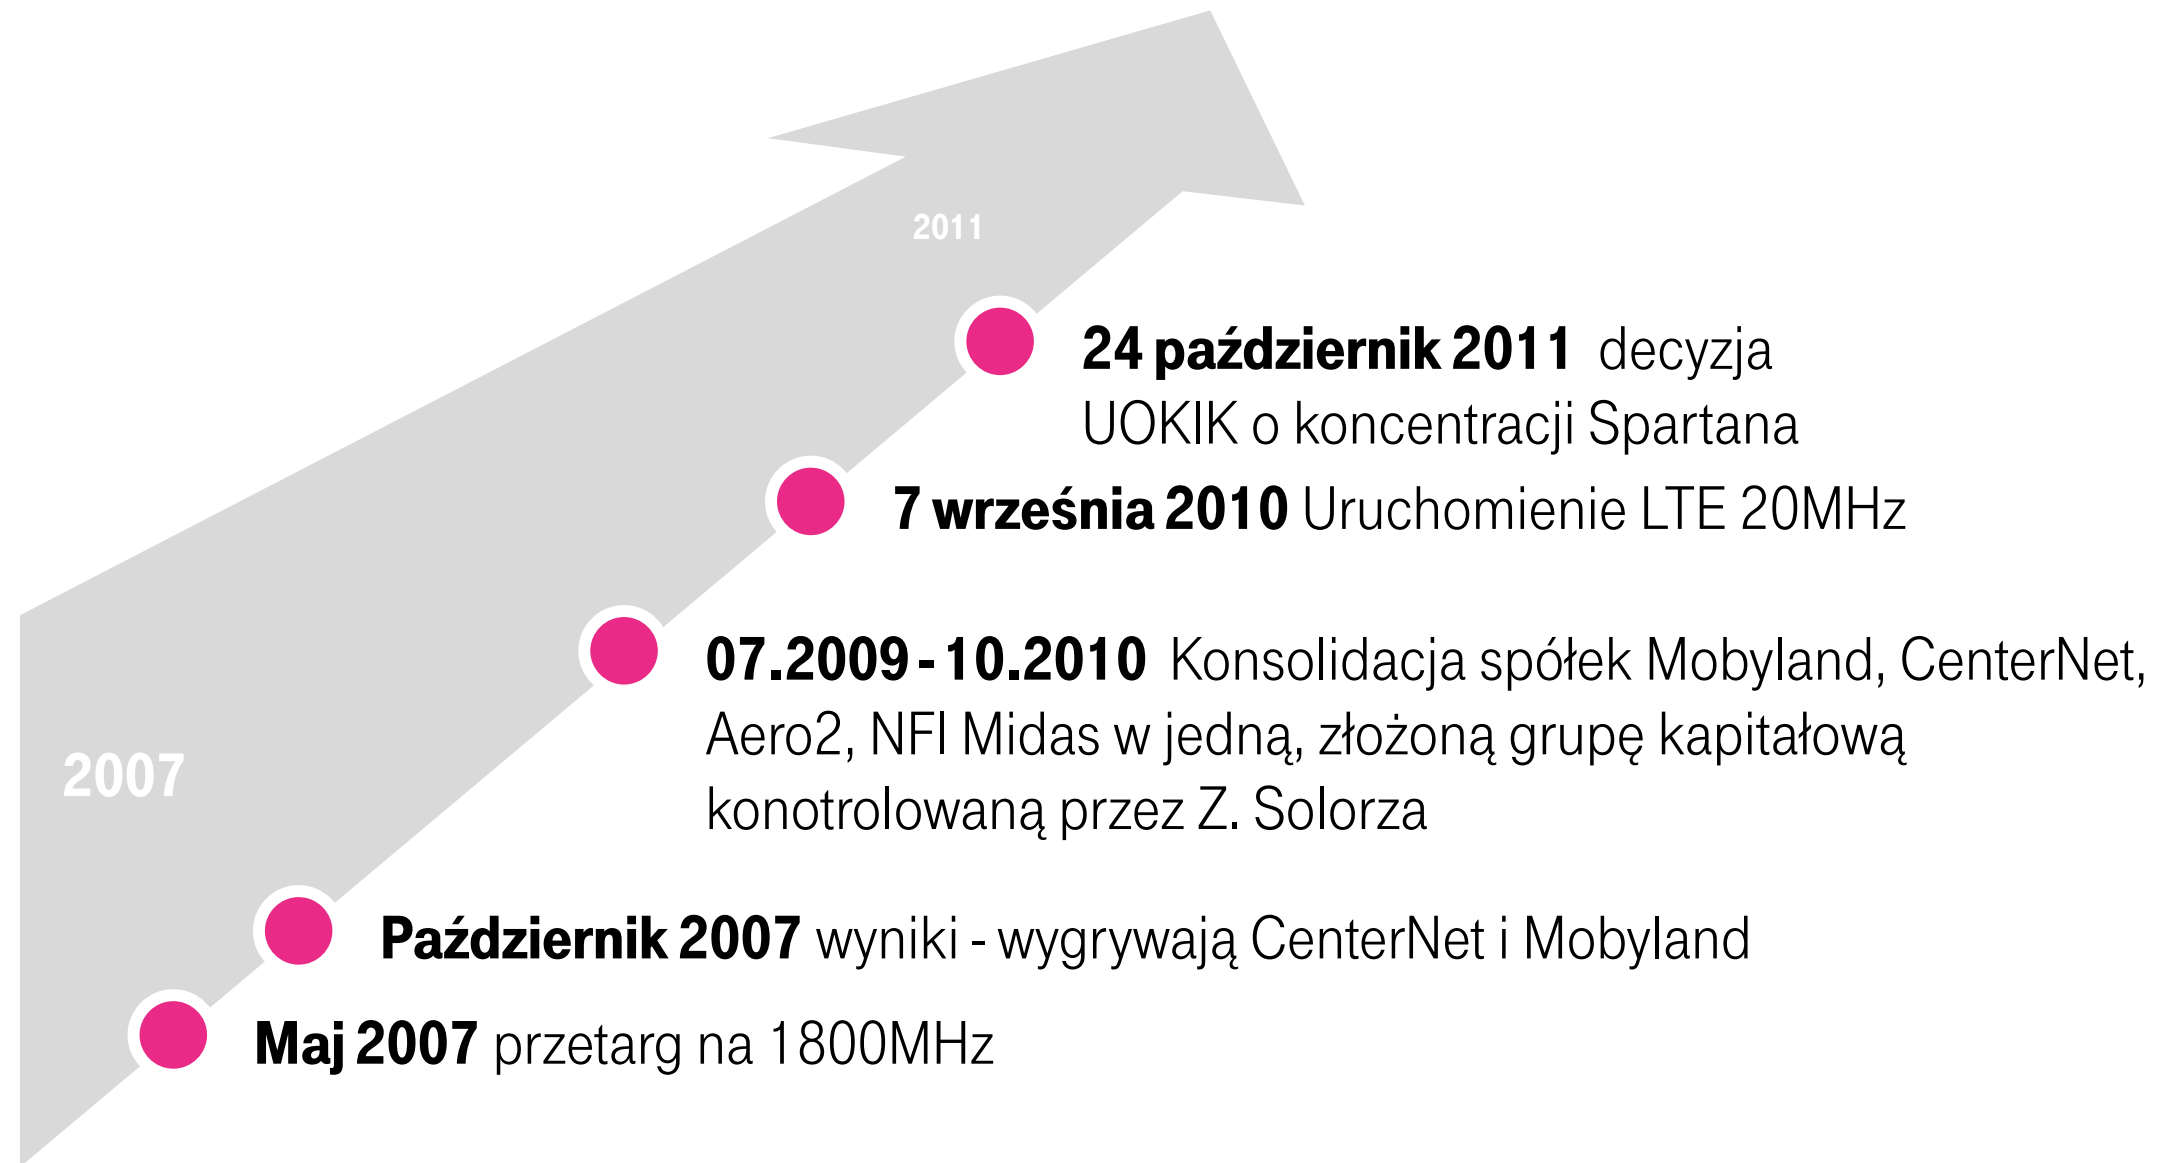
2011

**24 październik 2011** decyzja UOKIK o koncentracji Spartana

**7 września 2010** Uruchomienie LTE 20MHz

**07.2009 - 10.2010** Konsolidacja spółek Mobyland, CenterNet, Aero2, NFI Midas w jedną, złożoną grupę kapitałową konotrolowaną przez Z. Solorza

2007

**Październik 2007** wyniki - wygrywają CenterNet i Mobyland

**Maj 2007** przetarg na 1800MHz